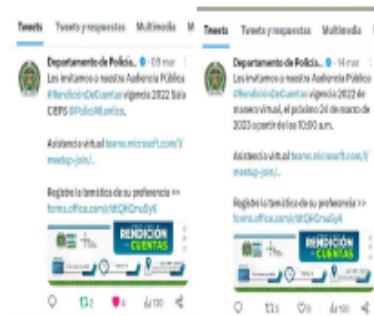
Tweets Tweets y respuestas Multimedia M

Departamento de Policía... · 09 mar

Los invitamos a nuestra Audiencia Pública #RendiciónDeCuentas vigencia 2022 Sala CIEPS @PolicíaMunit...

Asistencia virtual teams.microsoft.com/l/meetup-join/...

Registre la temática de su preferencia >> forms.office.com/r/tbtQKCnuSyK

RENDICIÓN DE CUENTAS

2 4 100

Tweets Tweets y respuestas Multimedia

Departamento de Policía... · 14 mar

Los invitamos a nuestra Audiencia Pública #RendiciónDeCuentas vigencia 2022 de manera virtual, el próximo 24 de marzo de 2023 a partir de las 10:00 a.m.

Asistencia virtual teams.microsoft.com/l/meetup-join/...

Registre la temática de su preferencia >> forms.office.com/r/tbtQKCnuSyK

RENDICIÓN DE CUENTAS

5 6 100